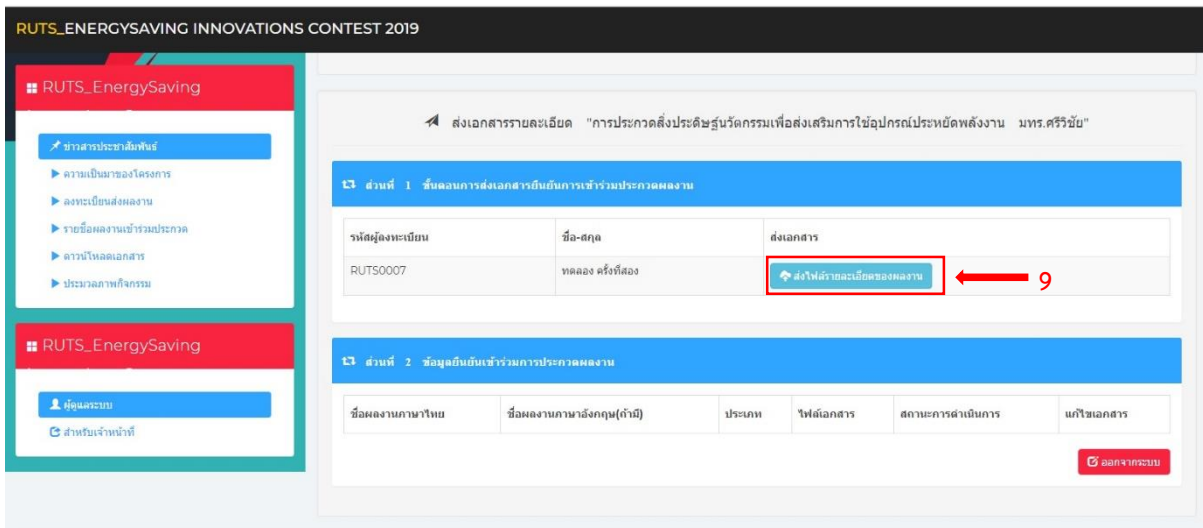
RUTS_ENERGYSAVING INNOVATIONS CONTEST 2019

RUTS_EnergySaving

ข่าวสารประชาสัมพันธ์
ความเป็นมาของโครงการ
ลงทะเบียนส่งผลงาน
รายชื่อผลงานเข้าร่วมประกวด
ดาวน์โหลดเอกสาร
ประมวลภาพกิจกรรม

RUTS_EnergySaving

ผู้ดูแลระบบ
สำหรับเจ้าหน้าที่

ส่งเอกสารรายละเอียด "การประกวดสิ่งประดิษฐ์นวัตกรรมเพื่อส่งเสริมการใช้อุปกรณ์ประหยัดพลังงาน มทร.ศรีวิชัย"

ส่วนที่ 1 ขั้นตอนการส่งเอกสารยืนยันการเข้าร่วมประกวดผลงาน

| รหัสผู้ลงทะเบียน | ชื่อ-สกุล | ส่งเอกสาร |
|---|---|---|
| RUTS0007 | ทดลอง ครั้งที่สอง | ส่งไฟล์รายละเอียดของผลงาน |

9

ส่วนที่ 2 ข้อมูลยืนยันเข้าร่วมการประกวดผลงาน

| ชื่อผลงานภาษาไทย | ชื่อผลงานภาษาอังกฤษ(ถ้ามี) | ประเภท | ไฟล์เอกสาร | สถานะการดำเนินการ | แก้ไขเอกสาร |
|---|---|---|---|---|---|

ออกจากระบบ